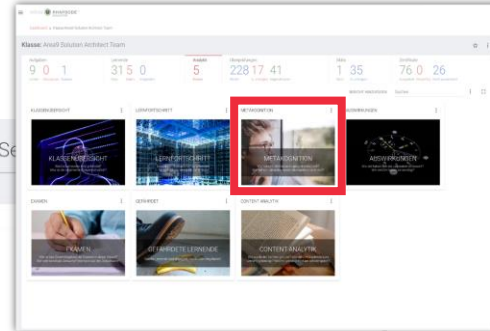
Klasse: Anaxil Solution Architect Team

| Aufgaben | Lernende | Analyse | Übungsaufgaben | Hilfe | Streifzüge |
|---|---|---|---|---|---|
| 9 0 1 | 31 5 0 | 5 | 228 17 41 | 1 35 | 76 0 26 |

KLASSENÜBERSICHT
KLASSENÜBERSICHT

LERNFORTSCHRITT
LERNFORTSCHRITT

METAKOGNITION
METAKOGNITION

ABSCHÄTZUNGEN
ABSCHÄTZUNGEN

EXAMEN
EXAMEN

GEFÄHRDET
GEFÄHRDETE LERNENDE

CONTENT ANALYTIK
CONTENT ANALYTIK

Se